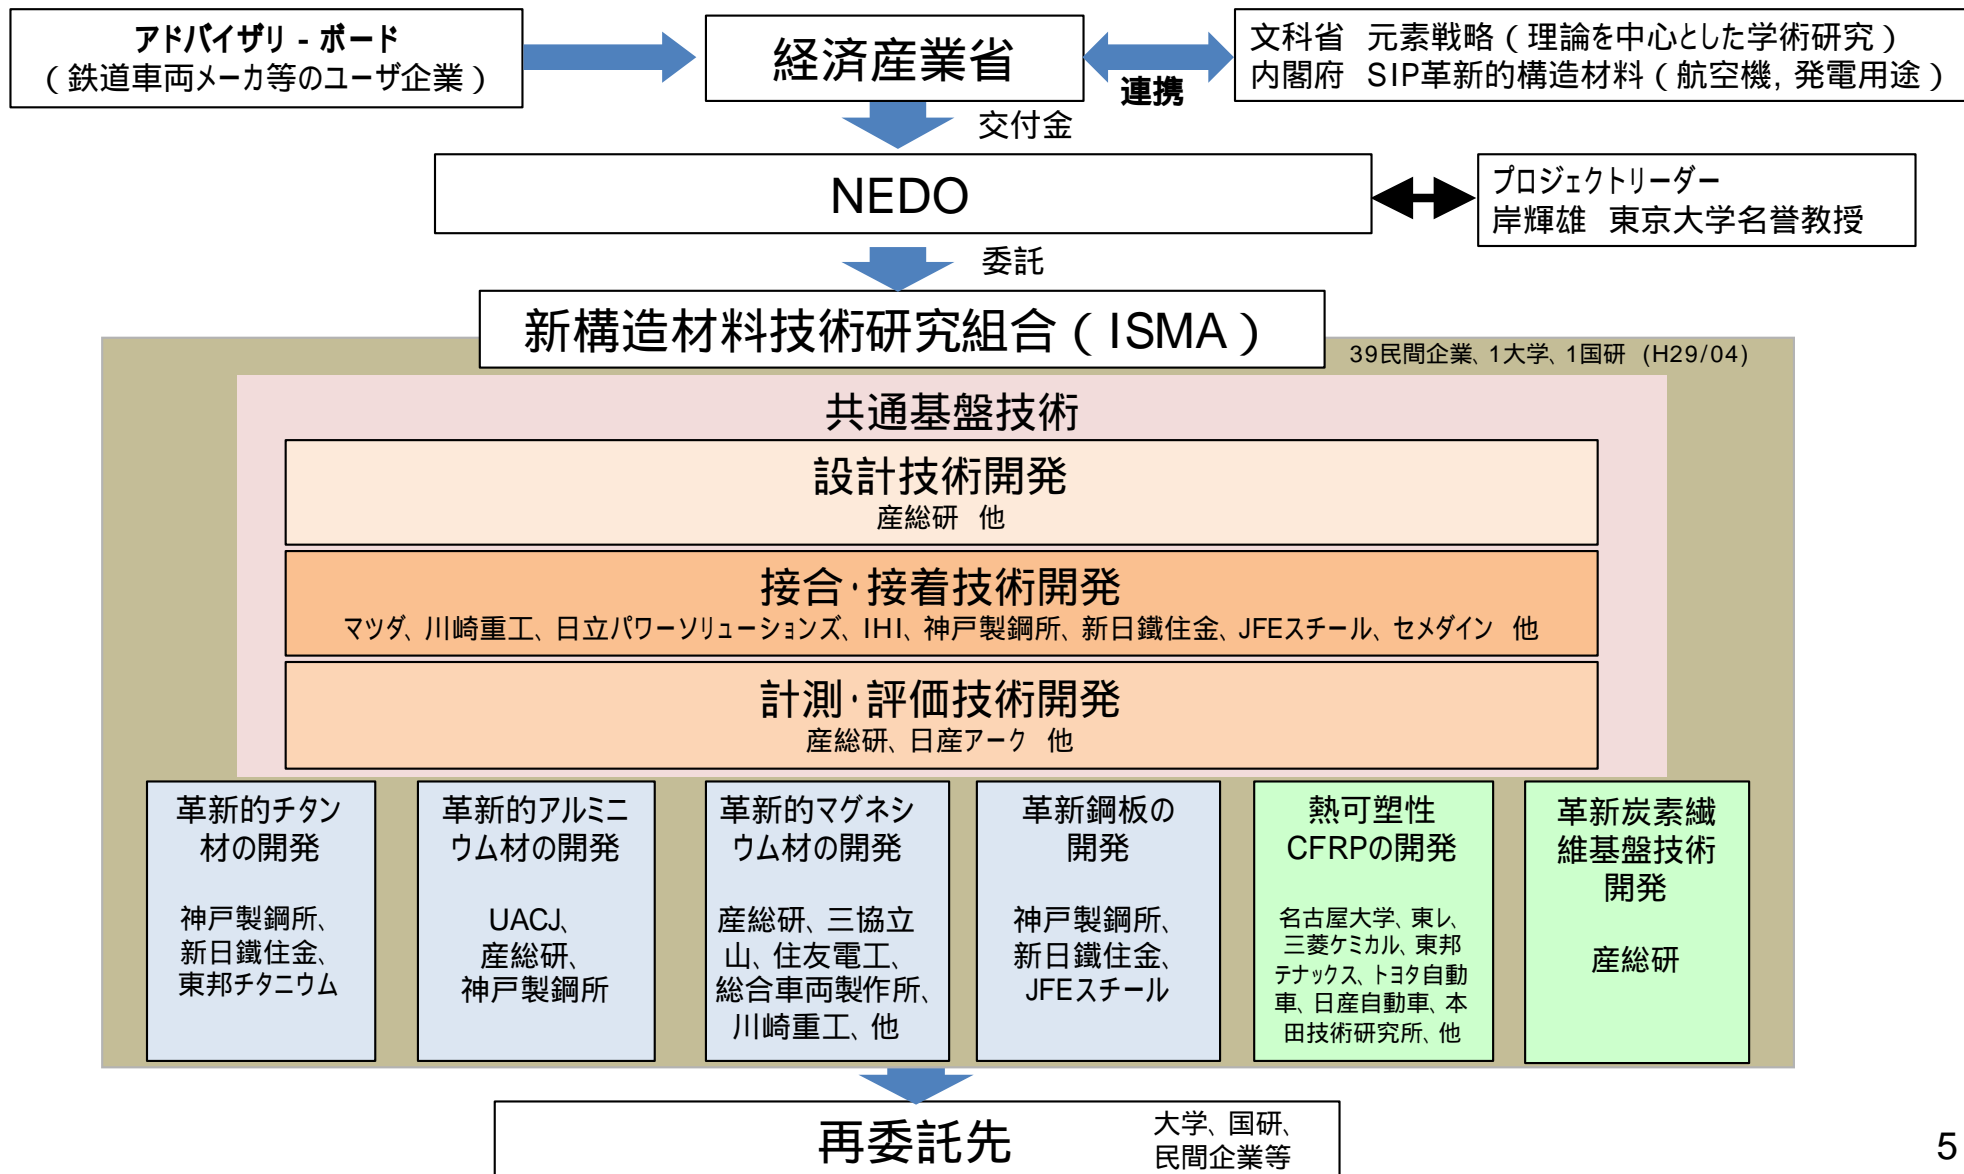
アドバイザリ - ボード
（鉄道車両メーカ等のユーザ企業）

経済産業省

連携

文科省　元素戦略（理論を中心とした学術研究）
内閣府　SIP革新的構造材料（航空機，発電用途）

交付金

NEDO

プロジェクトリーダー
岸輝雄　東京大学名誉教授

委託

新構造材料技術研究組合（ISMA）

39民間企業、1大学、1国研（H29/04）

共通基盤技術

設計技術開発
産総研　他

接合·接着技術開発
マツダ、川崎重工、日立パワーソリューションズ、IHI、神戸製鋼所、新日鐵住金、JFEスチール、セメダイン　他

計測·評価技術開発
産総研、日産アーク　他

革新的チタン材の開発

神戸製鋼所、新日鐵住金、東邦チタニウム

革新的アルミニウム材の開発

UACJ、産総研、神戸製鋼所

革新的マグネシウム材の開発

産総研、三協立山、住友電工、総合車両製作所、川崎重工、他

革新鋼板の開発

神戸製鋼所、新日鐵住金、JFEスチール

熱可塑性CFRPの開発

名古屋大学、東レ、三菱ケミカル、東邦テナックス、トヨタ自動車、日産自動車、本田技術研究所、他

革新炭素繊維基盤技術開発

産総研

再委託先

大学、国研、民間企業等

5